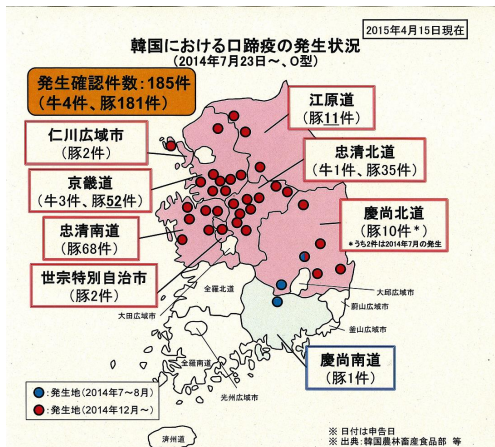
2015年4月15日現在

韓国における口蹄疫の発生状況
（2014年7月23日～、O型）

発生確認件数：185件
（牛4件、豚181件）

江原道
（豚11件）

仁川広域市
（豚2件）

忠清北道
（牛1件、豚35件）

京畿道
（牛3件、豚52件）

忠清南道
（豚68件）

慶尚北道
（豚10件＊）
＊うち2件は2014年7月の発生

世宗特別自治市
（豚2件）

全羅北道

大邱広域市

大田広域市

蔚山広域市

釜山広域市

全羅南道

光州広域市

慶尚南道
（豚1件）

：発生地（2014年7～8月）
：発生地（2014年12月～）

済州道

※ 日付は申告日
※ 出典：韓国農林畜産食品部 等